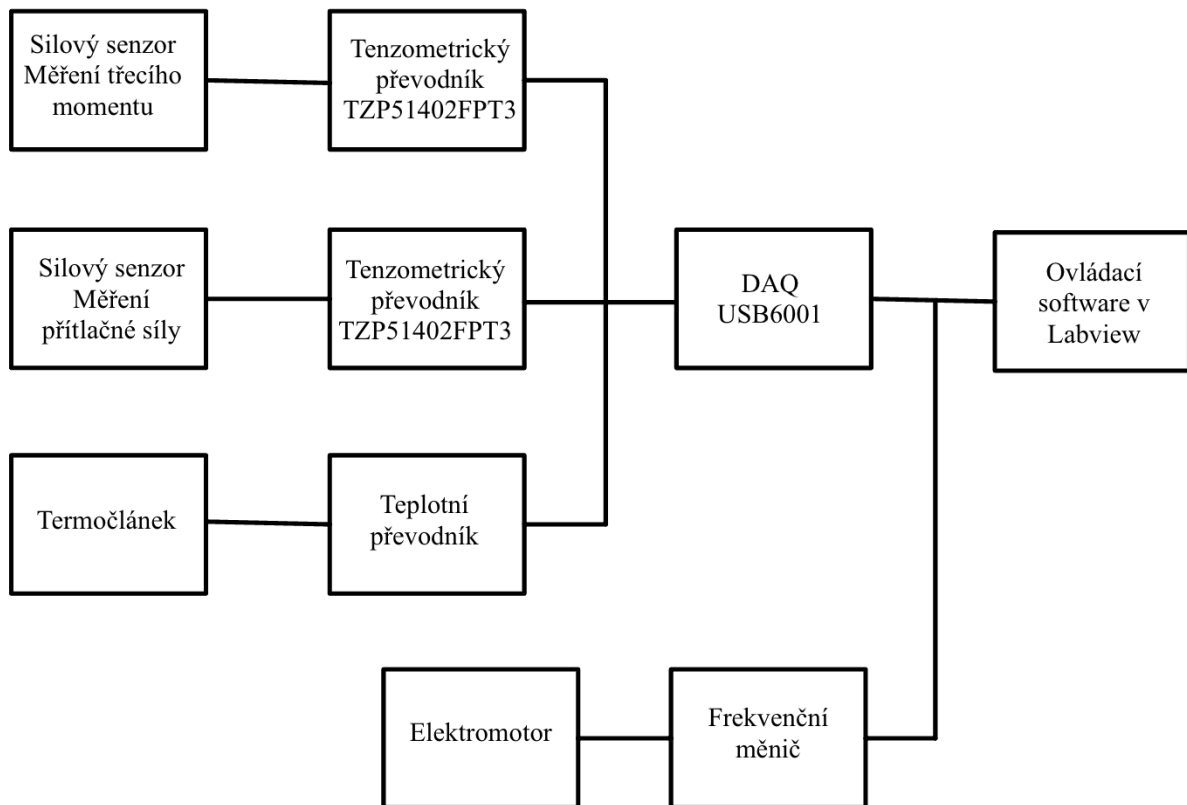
Silový senzor Měření třecího momentu

Tenzometrický převodník TZP51402FPT3

Silový senzor Měření přítlačné síly

Tenzometrický převodník TZP51402FPT3

DAQ USB6001

Ovládací software v Labview

Termočlánek

Teplotní převodník

Elektromotor

Frekvenční měnič